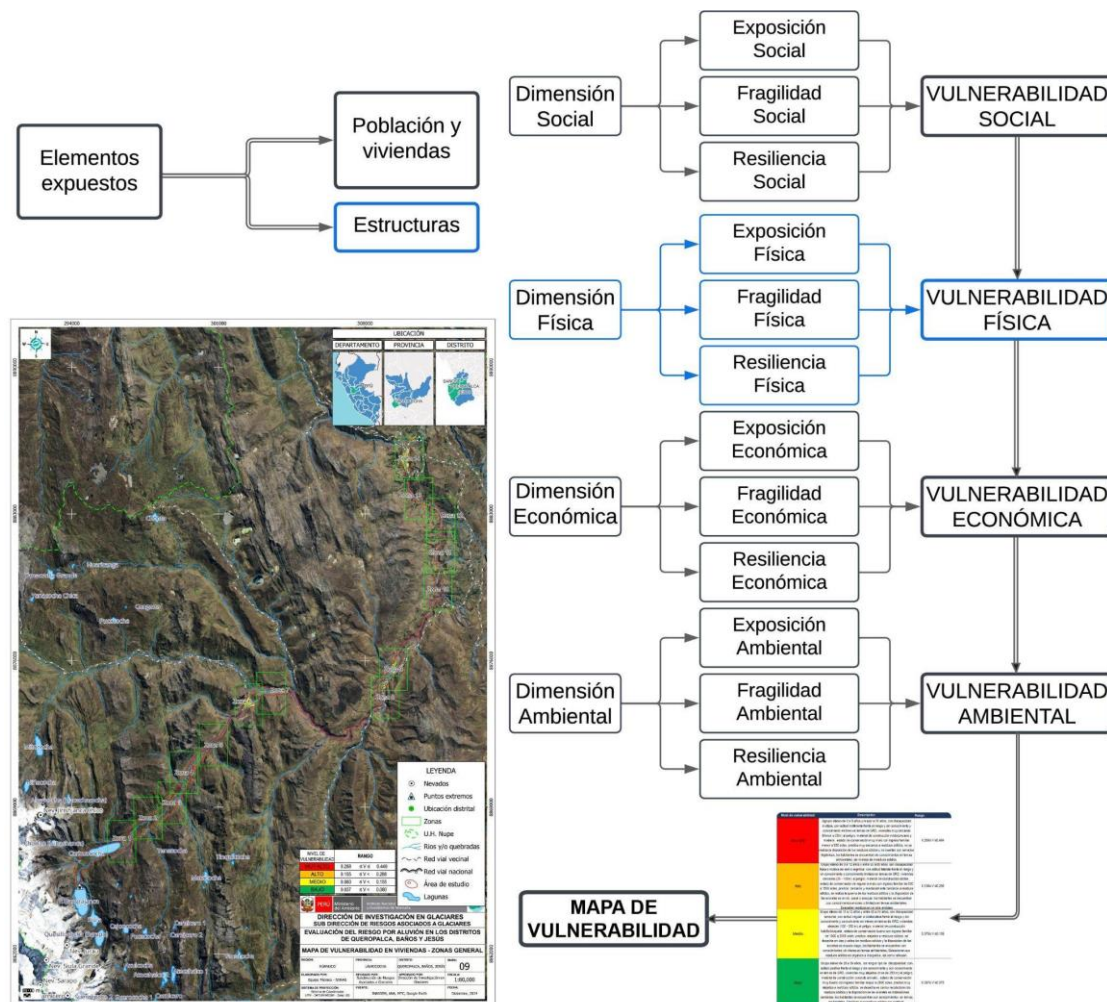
Elementos expuestos

Población y viviendas

Estructuras

Dimensión Social

Exposición Social

Fragilidad Social

Resiliencia Social

VULNERABILIDAD SOCIAL

Dimensión Física

Exposición Física

Fragilidad Física

Resiliencia Física

VULNERABILIDAD FÍSICA

Dimensión Económica

Exposición Económica

Fragilidad Económica

Resiliencia Económica

VULNERABILIDAD ECONÓMICA

Dimensión Ambiental

Exposición Ambiental

Fragilidad Ambiental

Resiliencia Ambiental

VULNERABILIDAD AMBIENTAL

MAPA DE VULNERABILIDAD

UBICACIÓN
DEPARTAMENTO PROVINCIA DISTRITO

LEYENDA
Nevados
Puntos extremos
Ubicación distrital
Zonas
U.H. Nupe
Ríos y/o quebradas
Red vial vecinal
Red vial nacional
Área de estudio
Lagunas

NIVEL DE VULNERABILIDAD | RANGO
MUY ALTO
ALTO
MEDIO
BAJO

DIRECCIÓN DE INVESTIGACIÓN EN GLACIARES
SUB DIRECCIÓN DE RIESGOS ASOCIADOS A GLACIARES
EVALUACIÓN DEL RIESGO POR ALUVIÓN EN LOS DISTRITOS DE QUEROPALCA, BAÑOS Y JESÚS
MAPA DE VULNERABILIDAD EN VIVIENDAS - ZONAS GENERAL
09
1:80,000

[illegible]